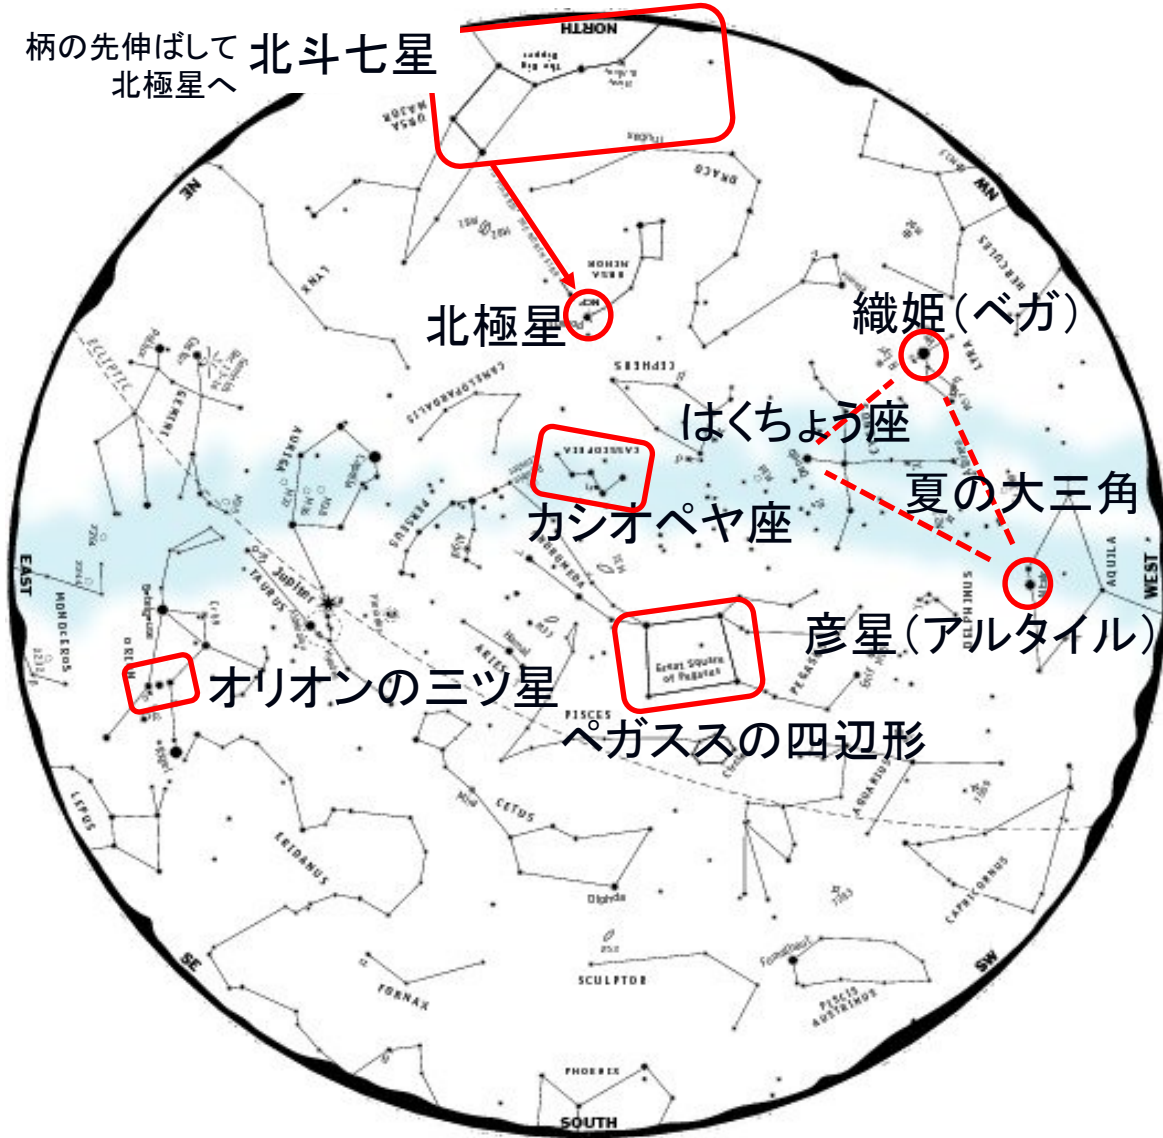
柄の先伸ばして北極星へ

北斗七星

NORTH

The Big Dipper

URSA MAJOR

NE

DRACO

URSA MINOR

LYNX

北極星

NCP

NW

HERCULES

織姫(ベガ)

CEPHEUS

CAMELOPARDALIS

LYRA

ECLIPTIC

GEMINI

AURIGA

Capella

CASSIOPEIA

はくちょう座

Deneb

夏の大三角

カシオペヤ座

PERSEUS

EAST

MONOCEROS

TAURUS

Jupiter

ANDROMEDA

AQUILA

WEST

DELPHINUS

ORION

Betelgeuse

Rigel

Great Square of Pegasus

彦星(アルタイル)

PEGASUS

オリオンの三ツ星

ARIES

PISCES

ペガススの四辺形

LEPUS

CETUS

AQUARIUS

ERIDANUS

CAPRICORNUS

SE

SW

SCULPTOR

Fomalhaut

FORNAX

PISCIS AUSTRINUS

PHOENIX

SOUTH